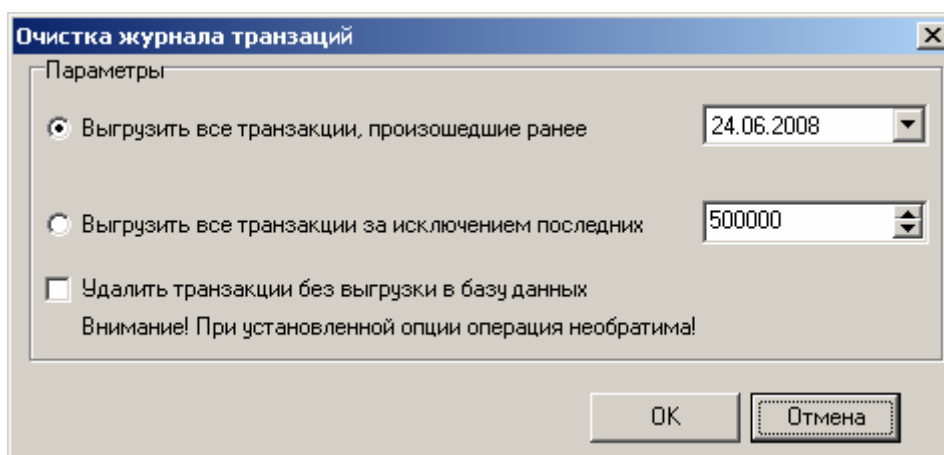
Очистка журнала транзаций

Параметры

Выгрузить все транзакции, произошедшие ранее

24.06.2008

Выгрузить все транзакции за исключением последних

500000

Удалить транзакции без выгрузки в базу данных

Внимание! При установленной опции операция необратима!

OK

Отмена